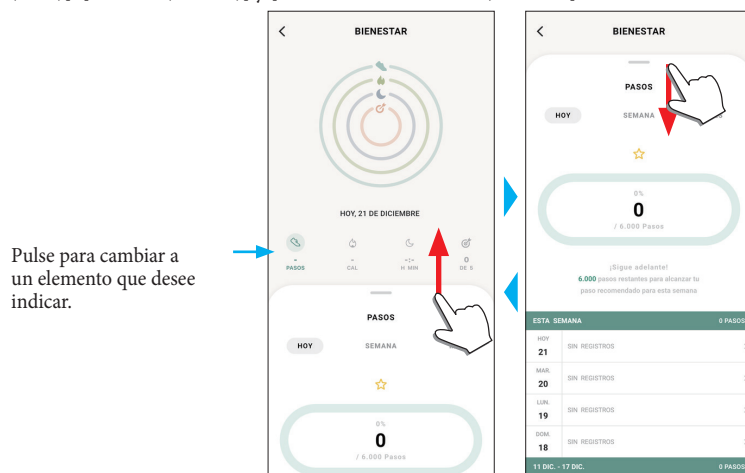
Pulse para cambiar a un elemento que desee indicar.

BIENESTAR

HOY, 21 DE DICIEMBRE

-
PASOS

-
CAL

--:--
H:MIN

0
DE 5

PASOS

HOY

SEMANA

0%

0

/ 6.000 Pasos

BIENESTAR

PASOS

HOY

SEMANA

0%

0

/ 6.000 Pasos

¡Sigue adelante!
6.000 pasos restantes para alcanzar tu paso recomendado para esta semana

ESTA SEMANA

0 PASOS

HOY
21
SIN REGISTROS

MAR.
20
SIN REGISTROS

LUN.
19
SIN REGISTROS

DOM.
18
SIN REGISTROS

11 DIC. - 17 DIC.

0 PASOS